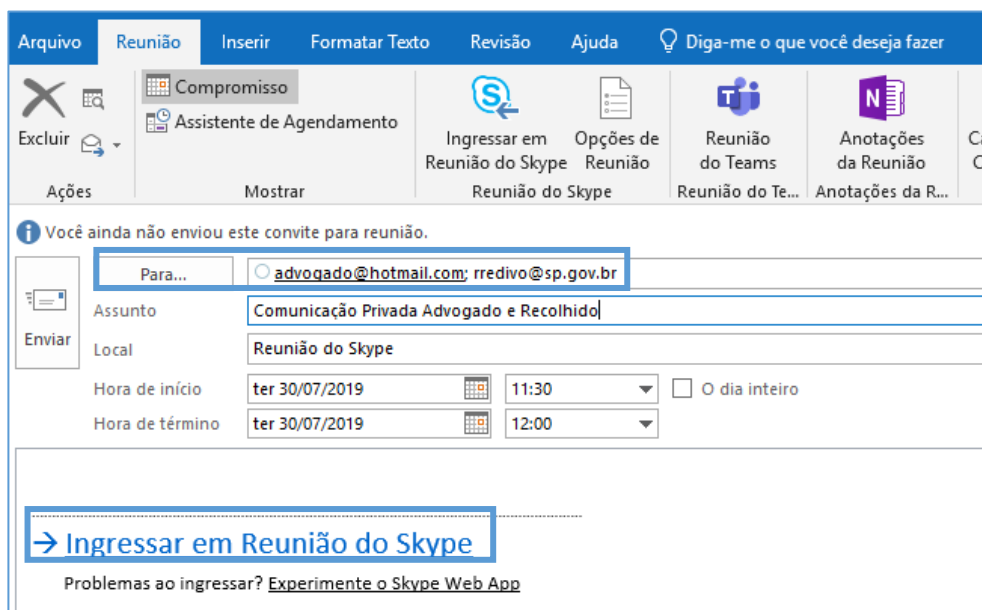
Arquivo Reunião Inserir Formatar Texto Revisão Ajuda Diga-me o que você deseja fazer

Excluir

Ações

Compromisso
Assistente de Agendamento

Mostrar

Ingressar em Reunião do Skype
Opções de Reunião

Reunião do Skype

Reunião do Teams

Reunião do Te...

Anotações da Reunião

Anotações da R...

Ca
C

Você ainda não enviou este convite para reunião.

Enviar

Para...
advogado@hotmail.com; rredivo@sp.gov.br

Assunto
Comunicação Privada Advogado e Recolhido

Local
Reunião do Skype

Hora de início
ter 30/07/2019
11:30
O dia inteiro

Hora de término
ter 30/07/2019
12:00

→ Ingressar em Reunião do Skype

Problemas ao ingressar? Experimente o Skype Web App